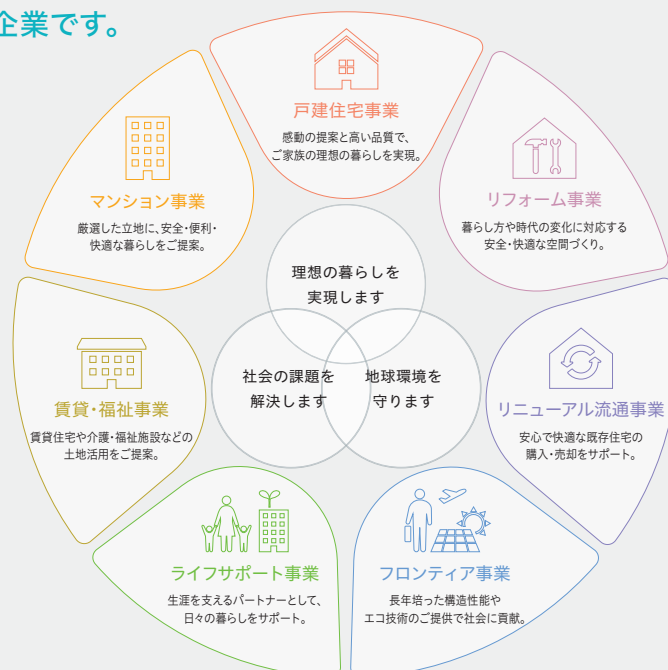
企業です。

戸建住宅事業
感動の提案と高い品質で、ご家族の理想の暮らしを実現。

マンション事業
厳選した立地に、安全・便利・快適な暮らしをご提案。

リフォーム事業
暮らし方や時代の変化に対応する安全・快適な空間づくり。

理想の暮らしを実現します

社会の課題を解決します

地球環境を守ります

賃貸・福祉事業
賃貸住宅や介護・福祉施設などの土地活用をご提案。

リニューアル流通事業
安心で快適な既存住宅の購入・売却をサポート。

ライフサポート事業
生涯を支えるパートナーとして、日々の暮らしをサポート。

フロンティア事業
長年培った構造性能やエコ技術のご提供で社会に貢献。